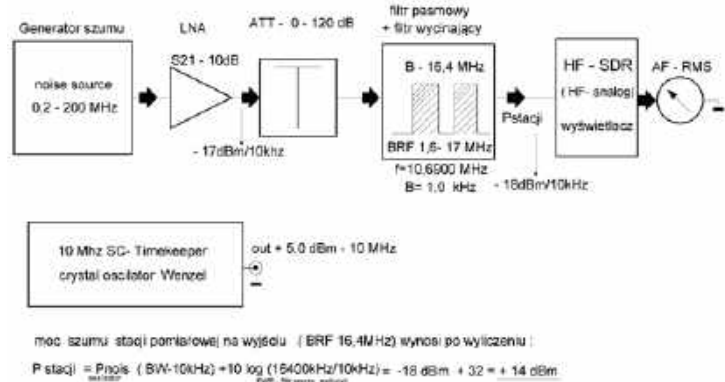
Generator szumu

noise source
0,2 - 200 MHz

LNA

S21 - 10dB

- 17dBm/10khz

ATT - 0 - 120 dB

filtr pasmowy
+ filtr wycinający

B - 16,4 MHz

BRF 1,6 - 17 MHz

f=10,6900 MHz
B= 1,0 kHz

Pstacji

- 18dBm/10kHz

HF - SDR
( HF- analog)
wyświetlacz

AF - RMS

10 Mhz SC- Timekeeper
crystal oscilator Wenzel

out + 5,0 dBm - 10 MHz

moc szumu stacji pomiarowej na wyjściu ( BRF 16,4MHz) wynosi po wyliczeniu :

P stacji = Pnois ( BW-10kHz) +10 log (16400kHz/10kHz) = -18 dBm + 32 = + 14 dBm